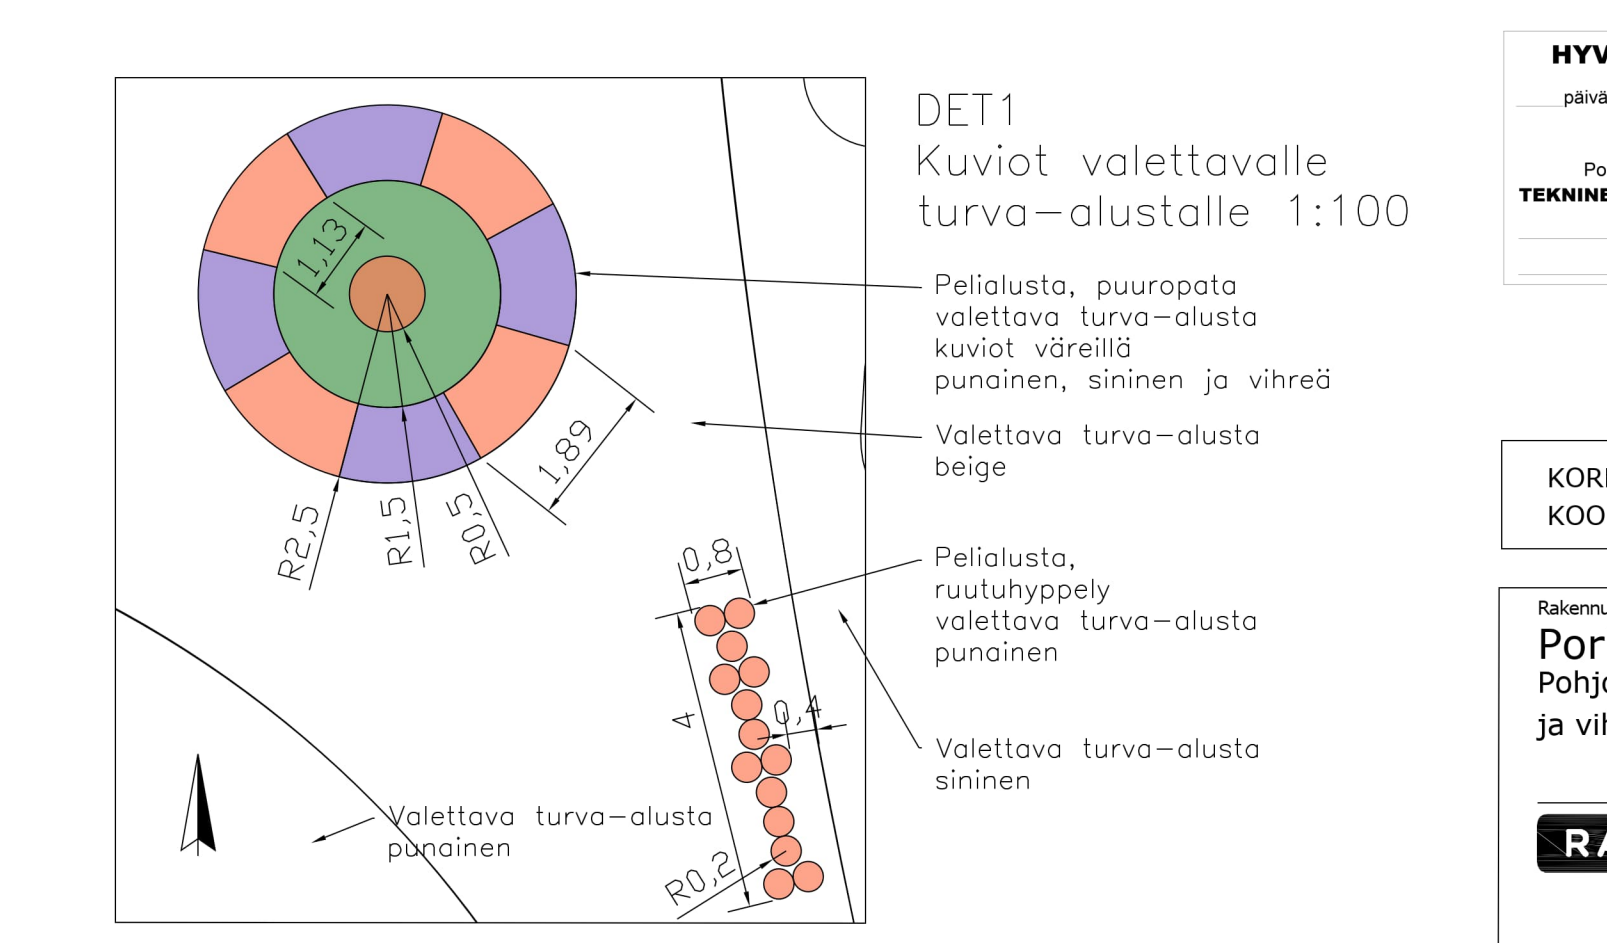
DET1
Kuviot valettavalle turva-alustalle 1:100

1,13
1,89
R2,5
R1,5
R0,5
0,8
0,4
4
R0,2

Pelialusta, puuropata valettava turva-alusta kuviot väreillä punainen, sininen ja vihreä

Valettava turva-alusta beige

Pelialusta, ruutuhyppely valettava turva-alusta punainen

Valettava turva-alusta sininen

Valettava turva-alusta punainen

HYV
päivä
Po
TEKNINE

KOR
KOO

Rakennu
Por
Pohj
ja vi
RA